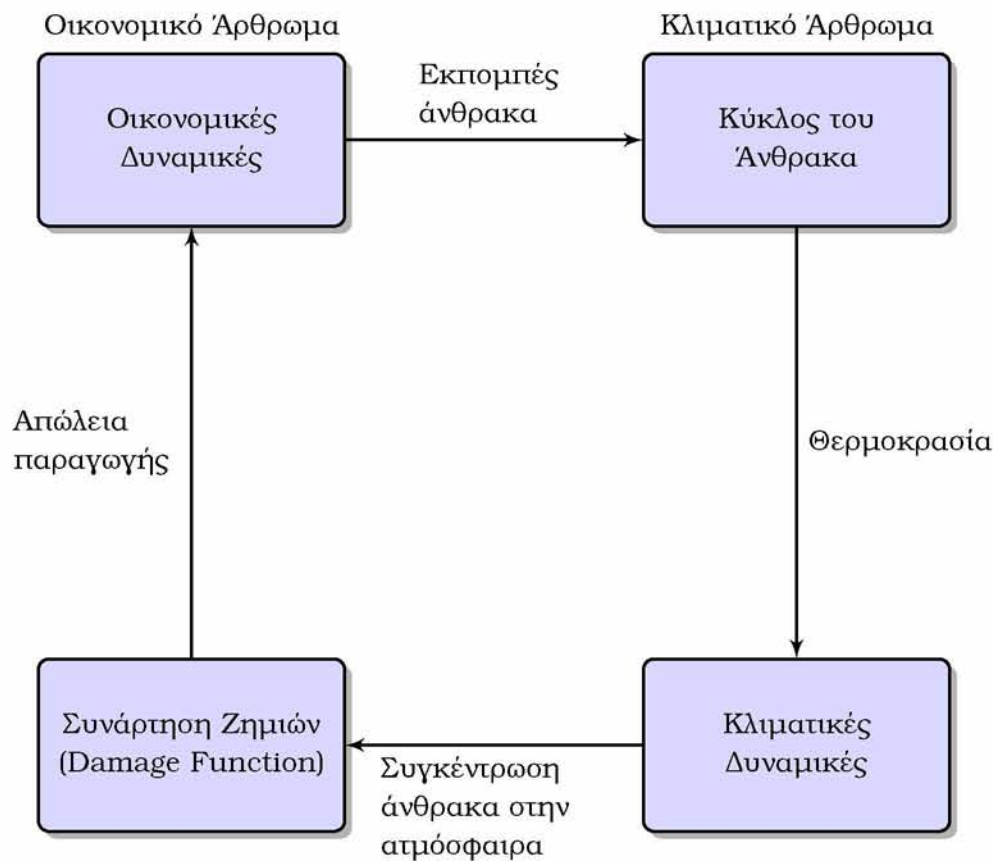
Οικονομικό Άρθρωμα

Κλιματικό Άρθρωμα

Οικονομικές Δυναμικές

Εκπομπές άνθρακα

Κύκλος του Άνθρακα

Απώλεια παραγωγής

Θερμοκρασία

Συνάρτηση Ζημιών (Damage Function)

Συγκέντρωση άνθρακα στην ατμόσφαιρα

Κλιματικές Δυναμικές